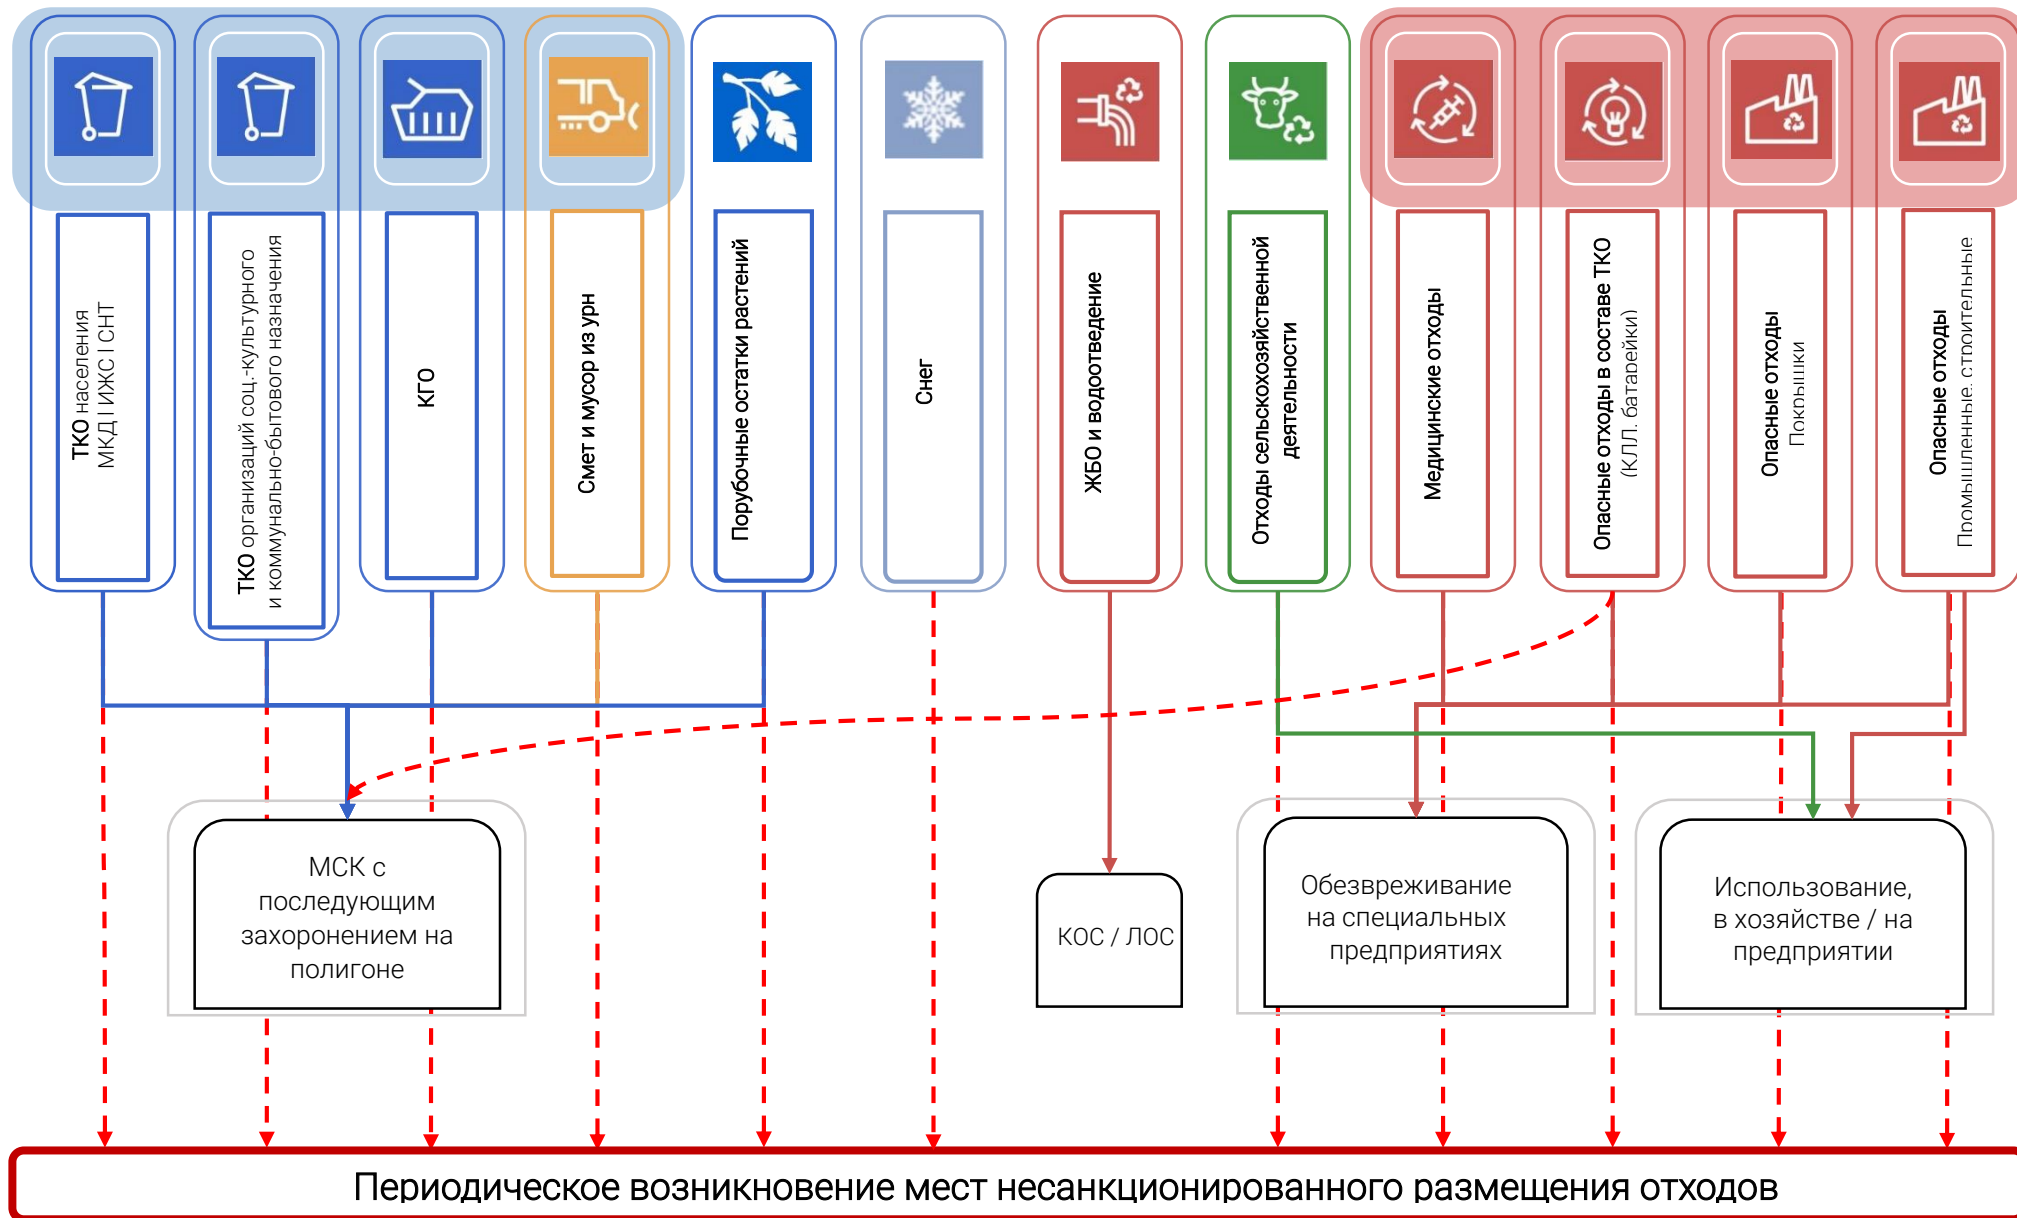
ТКО населения МКД | ИЖС | СНТ

ТКО организаций соц.-культурного и коммунально-бытового назначения

КГО

Смет и мусор из урн

Порубочные остатки растений

Снег

ЖБО и водоотведение

Отходы сельскохозяйственной деятельности

Медицинские отходы

Опасные отходы в составе ТКО (КЛЛ, батарейки)

Опасные отходы Покрышки

Опасные отходы Промышленные, строительные

МСК с последующим захоронением на полигоне

КОС / ЛОС

Обезвреживание на специальных предприятиях

Использование, в хозяйстве / на предприятии

Периодическое возникновение мест несанкционированного размещения отходов